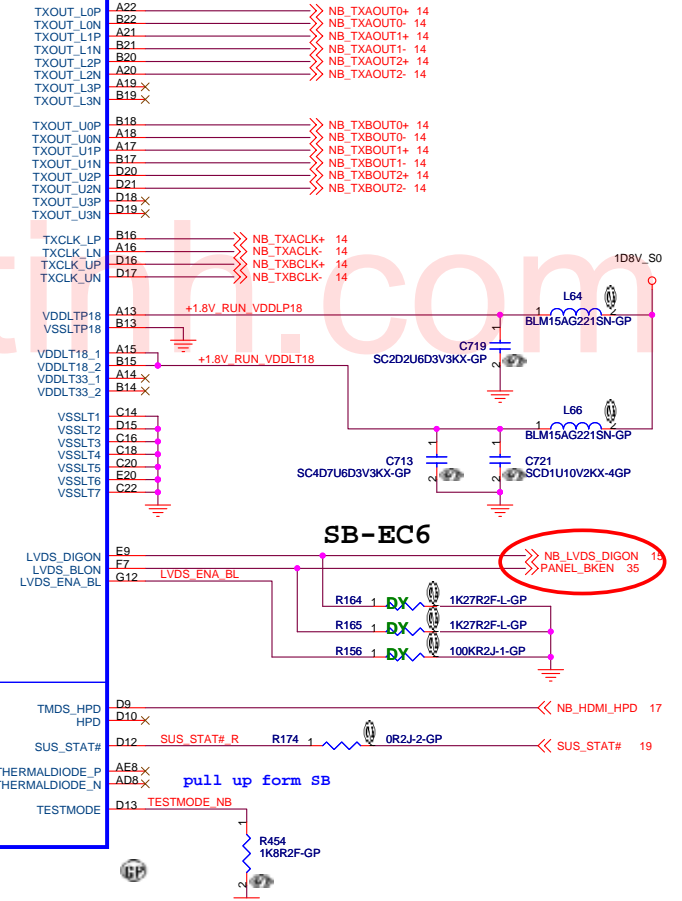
TXOUT_L0P A22 NB_TXAOUT0+ 14
TXOUT_L0N B22 NB_TXAOUT0- 14
TXOUT_L1P A21 NB_TXAOUT1+ 14
TXOUT_L1N B21 NB_TXAOUT1- 14
TXOUT_L2P B20 NB_TXAOUT2+ 14
TXOUT_L2N A20 NB_TXAOUT2- 14
TXOUT_L3P A19
TXOUT_L3N B19

TXOUT_U0P B18 NB_TXBOUT0+ 14
TXOUT_U0N A18 NB_TXBOUT0- 14
TXOUT_U1P A17 NB_TXBOUT1+ 14
TXOUT_U1N B17 NB_TXBOUT1- 14
TXOUT_U2P D20 NB_TXBOUT2+ 14
TXOUT_U2N D21 NB_TXBOUT2- 14
TXOUT_U3P D18
TXOUT_U3N D19

TXCLK_LP B16 NB_TXACLK+ 14
TXCLK_LN A16 NB_TXACLK- 14
TXCLK_UP D16 NB_TXBCLK+ 14
TXCLK_UN D17 NB_TXBCLK- 14

1D8V_S0

VDDLTP18 A13 +1.8V_RUN_VDDLP18
VSSLTP18 B13
L64
1
BLM15AG221SN-GP
C719
SC2D2U6D3V3KX-GP
VDDLT18_1 A15
VDDLT18_2 B15 +1.8V_RUN_VDDLT18
VDDLT33_1 A14
VDDLT33_2 B14
L66
1
BLM15AG221SN-GP
VSSLT1 C14
VSSLT2 D15
VSSLT3 C16
VSSLT4 C18
VSSLT5 C20
VSSLT6 E20
VSSLT7 C22
C713
SC4D7U6D3V3KX-GP
C721
SCD1U10V2KX-4GP

SB-EC6

LVDS_DIGON E9 NB_LVDS_DIGON 15
LVDS_BLON F7 PANEL_BKEN 35
LVDS_ENA_BL G12 LVDS_ENA_BL
R164 1 DX 1K27R2F-L-GP
R165 DX 1K27R2F-L-GP
R156 DX 100KR2J-1-GP

TMDS_HPD D9 NB_HDMI_HPD 17
HPD D10
SUS_STAT# D12 SUS_STAT#_R R174 1 0R2J-2-GP SUS_STAT# 19
THERMALDIODE_P AE8
THERMALDIODE_N AD8
pull up form SB
TESTMODE D13 TESTMODE_NB
1
R454
1K8R2F-GP
2